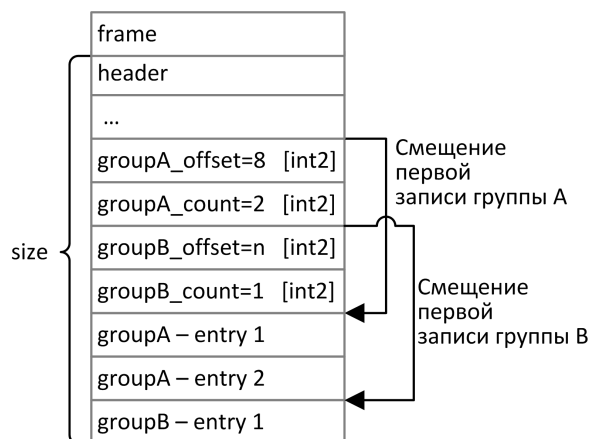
frame
header
...
groupA_offset=8 [int2]
groupA_count=2 [int2]
groupB_offset=n [int2]
groupB_count=1 [int2]
groupA – entry 1
groupA – entry 2
groupB – entry 1

size

Смещение первой записи группы A

Смещение первой записи группы B